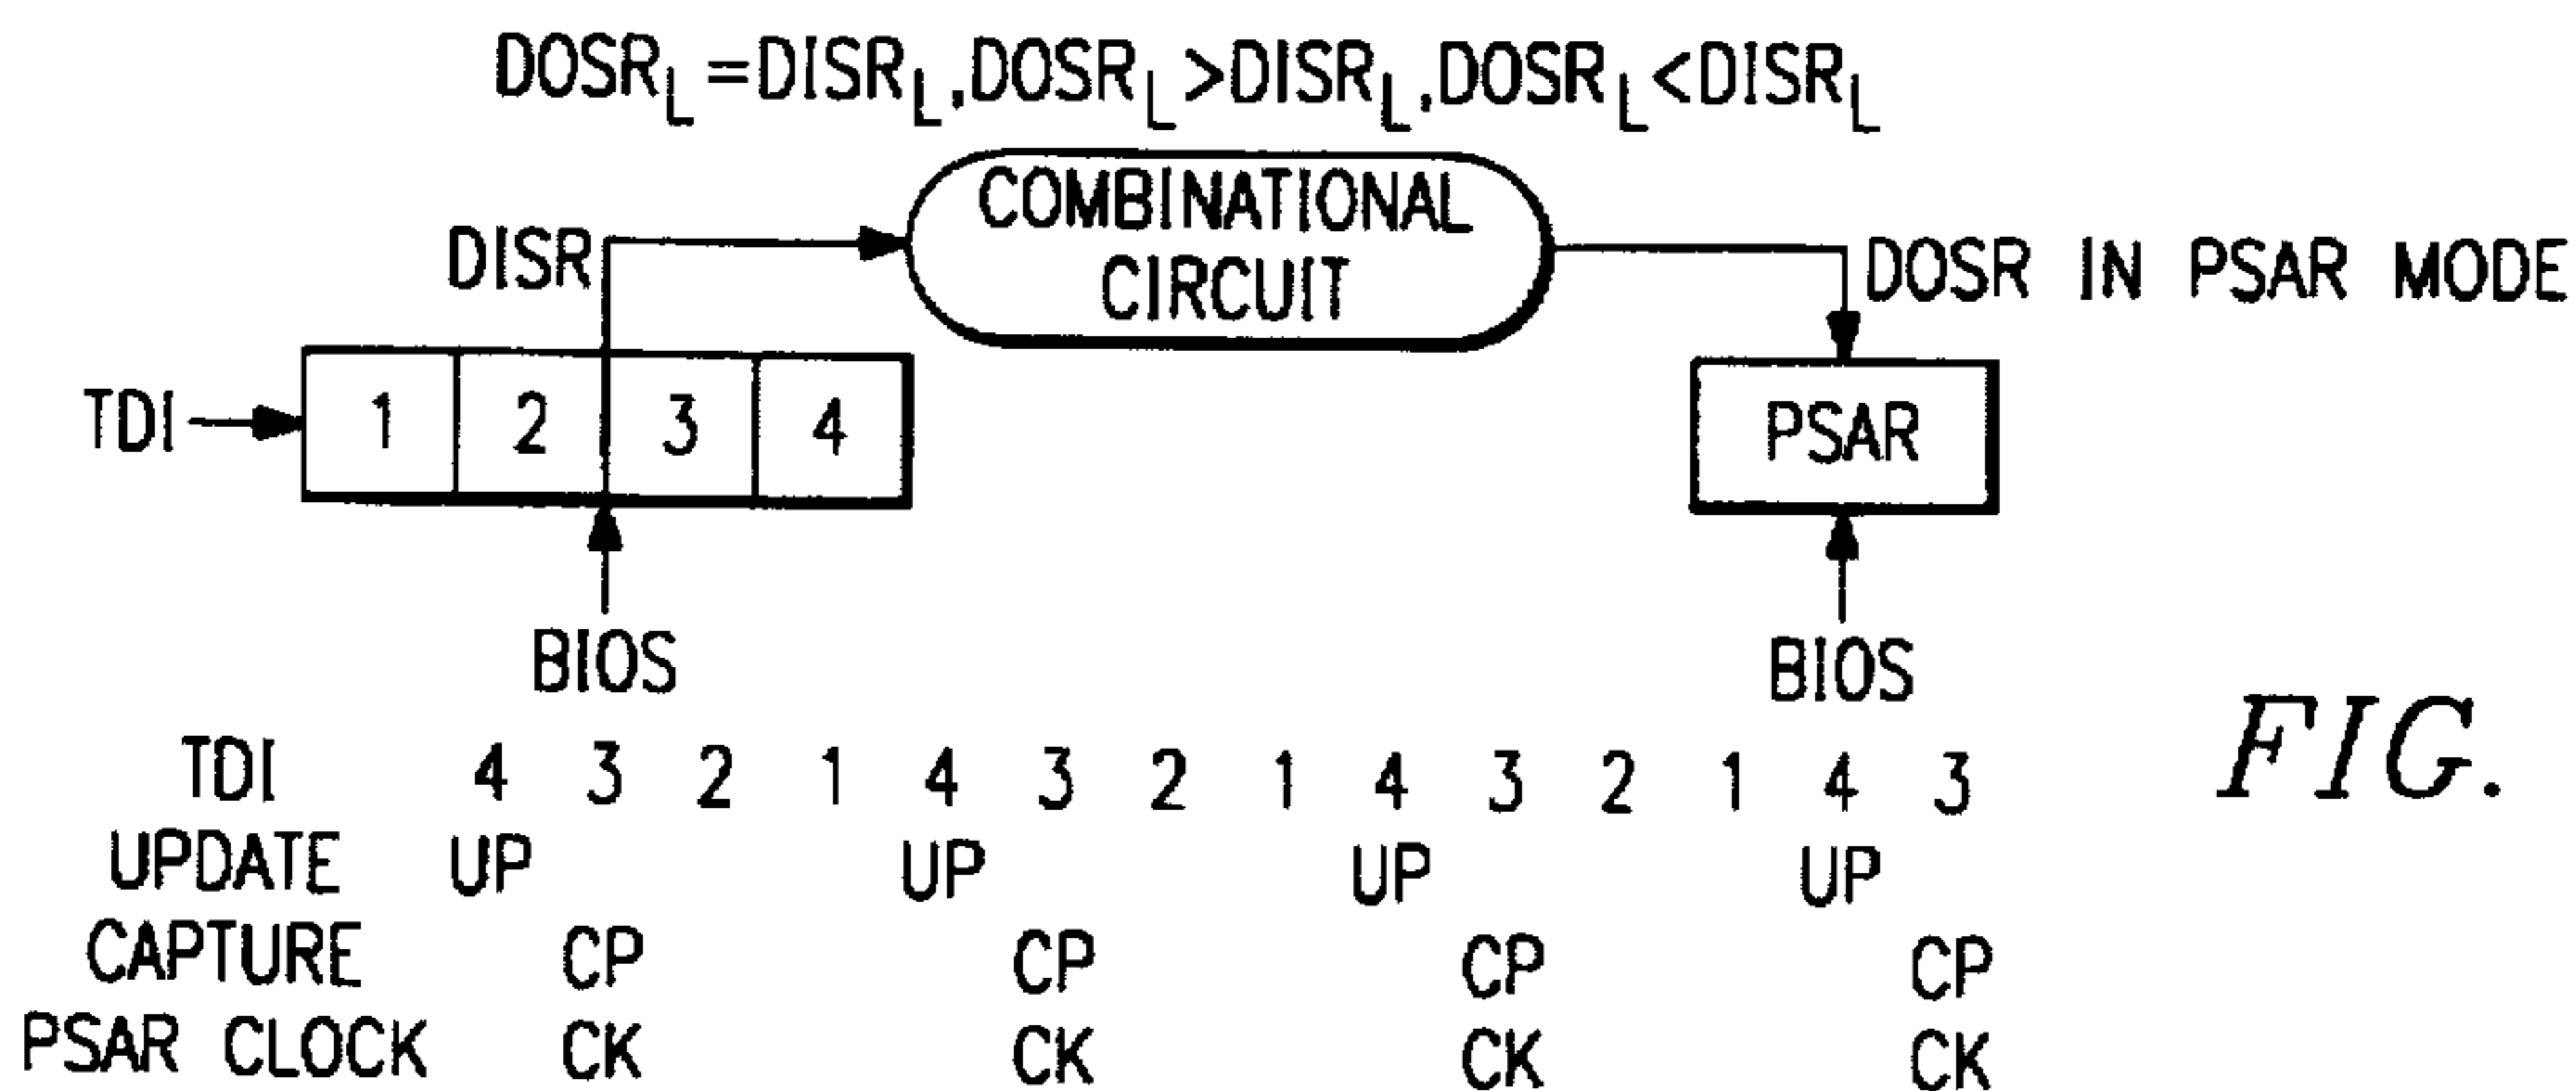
$DOSR_L = DISR_L, DOSR_L > DISR_L, DOSR_L < DISR_L$

COMBINATIONAL CIRCUIT

DISR

DOSR IN PSAR MODE

TDI

| 1 | 2 | 3 | 4 |
|---|---|---|---|

PSAR

BIOS

BIOS

FIG.

| TDI | 4 | 3 | 2 | 1 | 4 | 3 | 2 | 1 | 4 | 3 | 2 | 1 | 4 | 3 |
|---|---|---|---|---|---|---|---|---|---|---|---|---|---|---|
| UPDATE | UP | | | | UP | | | | UP | | | | UP | |
| CAPTURE | | CP | | | | CP | | | | CP | | | | CP |
| PSAR CLOCK | | CK | | | | CK | | | | CK | | | | CK |